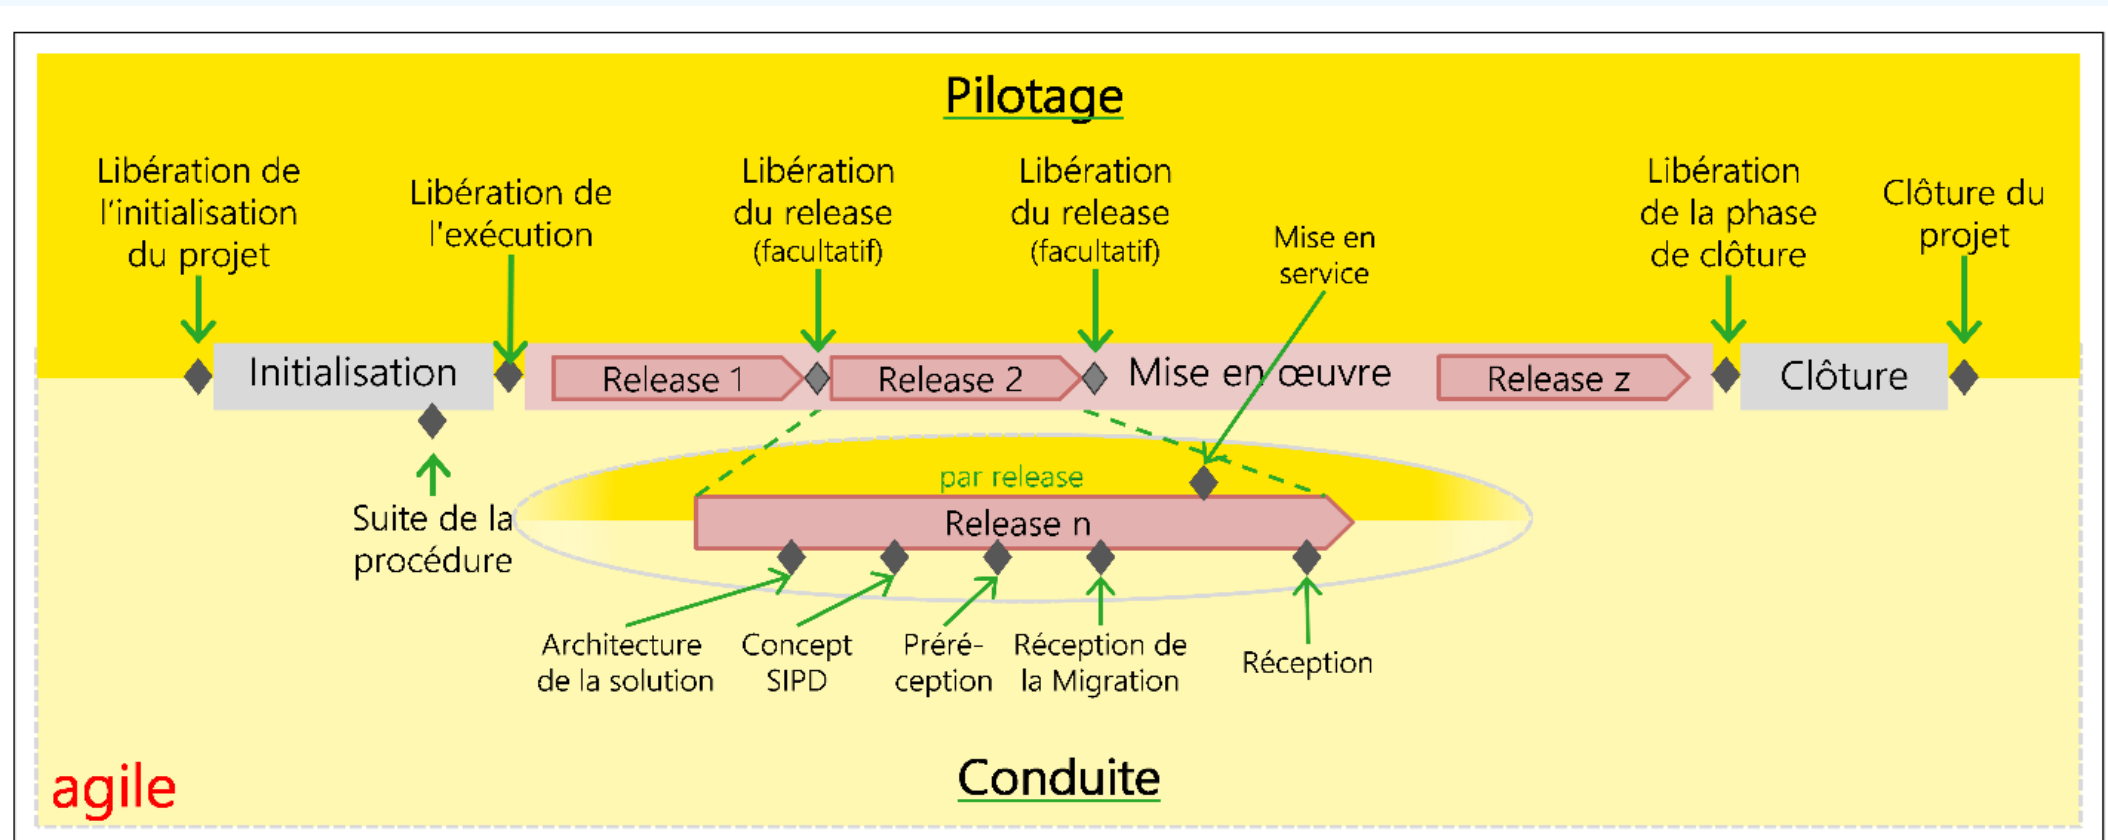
Pilotage

Libération de l'initialisation du projet

Libération de l'exécution

Libération du release (facultatif)

Libération du release (facultatif)

Mise en service

Libération de la phase de clôture

Clôture du projet

Initialisation

Release 1

Release 2

Mise en œuvre

Release z

Clôture

Suite de la procédure

par release

Release n

Architecture de la solution

Concept SIPD

Préréception

Réception de la Migration

Réception

agile

Conduite